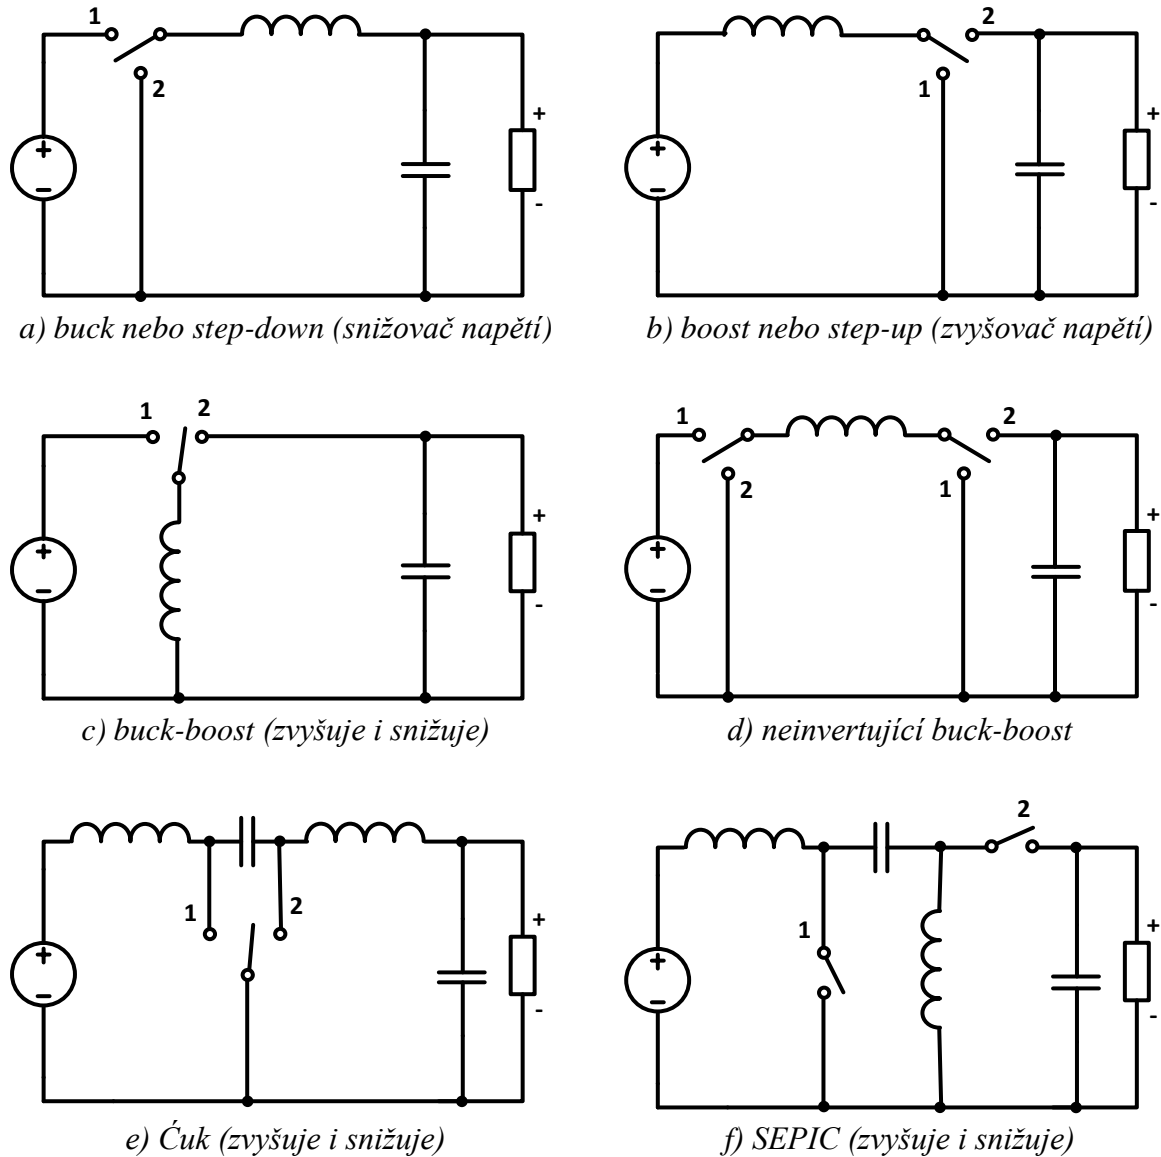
1
2
+
-
+
-
a) buck nebo step-down (snižovač napětí)

2
1
+
-
+
-
b) boost nebo step-up (zvyšovač napětí)

1 2
+
-
+
-
c) buck-boost (zvyšuje i snižuje)

1
2
2
1
+
-
+
-
d) neinvertující buck-boost

1
2
+
-
+
-
e) Ćuk (zvyšuje i snižuje)

2
1
+
-
+
-
f) SEPIC (zvyšuje i snižuje)